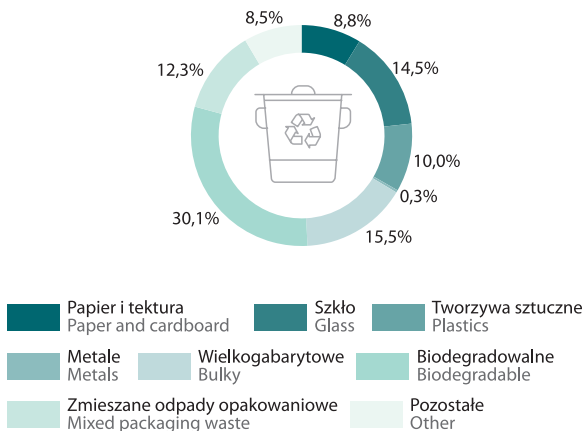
8,5%
8,8%
14,5%
12,3%
10,0%
0,3%
30,1%
15,5%

Papier i tektura
Paper and cardboard
Szkło
Glass
Tworzywa sztuczne
Plastics
Metale
Metals
Wielkogabarytowe
Bulky
Biodegradowalne
Biodegradable
Zmieszane odpady opakowaniowe
Mixed packaging waste
Pozostałe
Other